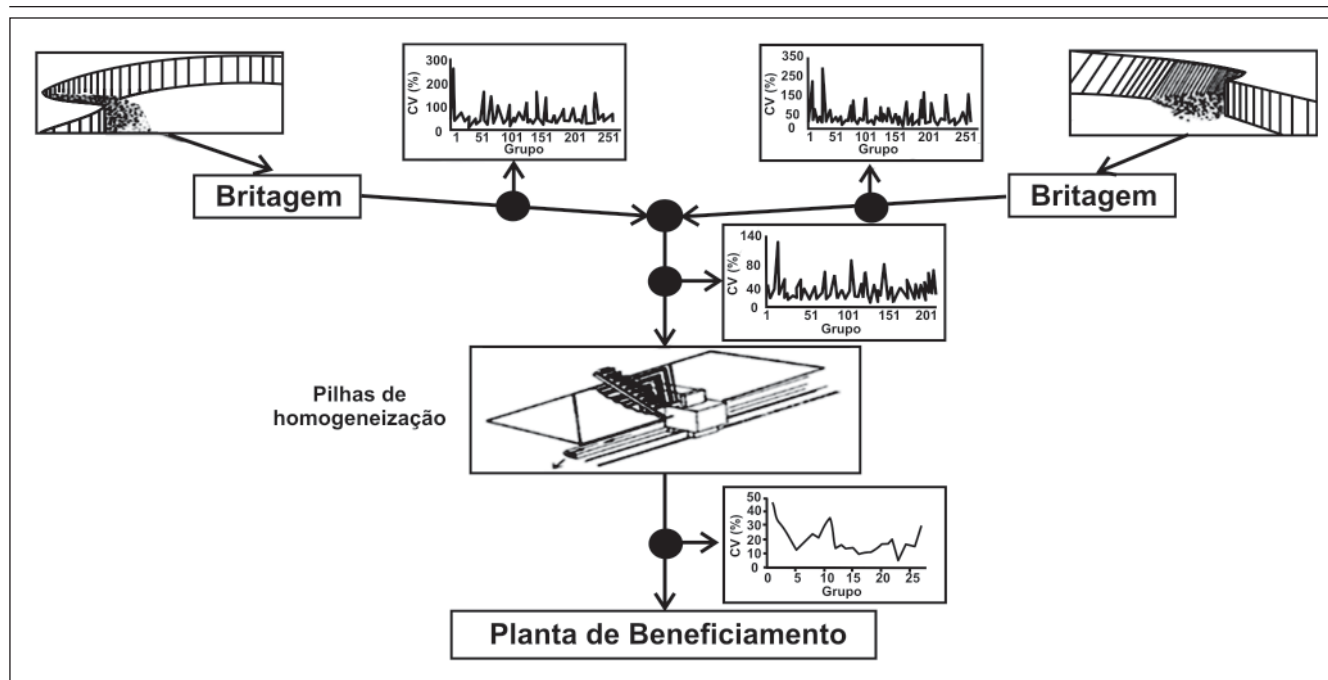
300
200
100
0
CV (%)
1
51
101
151
201
251
Grupo

350
250
150
50
0
CV (%)
1
51
101
151
201
251
Grupo

Britagem

Britagem

140
80
40
0
CV (%)
1
51
101
151
201
Grupo

Pilhas de homogeneização

50
40
30
20
10
0
CV (%)
0
5
10
15
20
25
Grupo

Planta de Beneficiamento